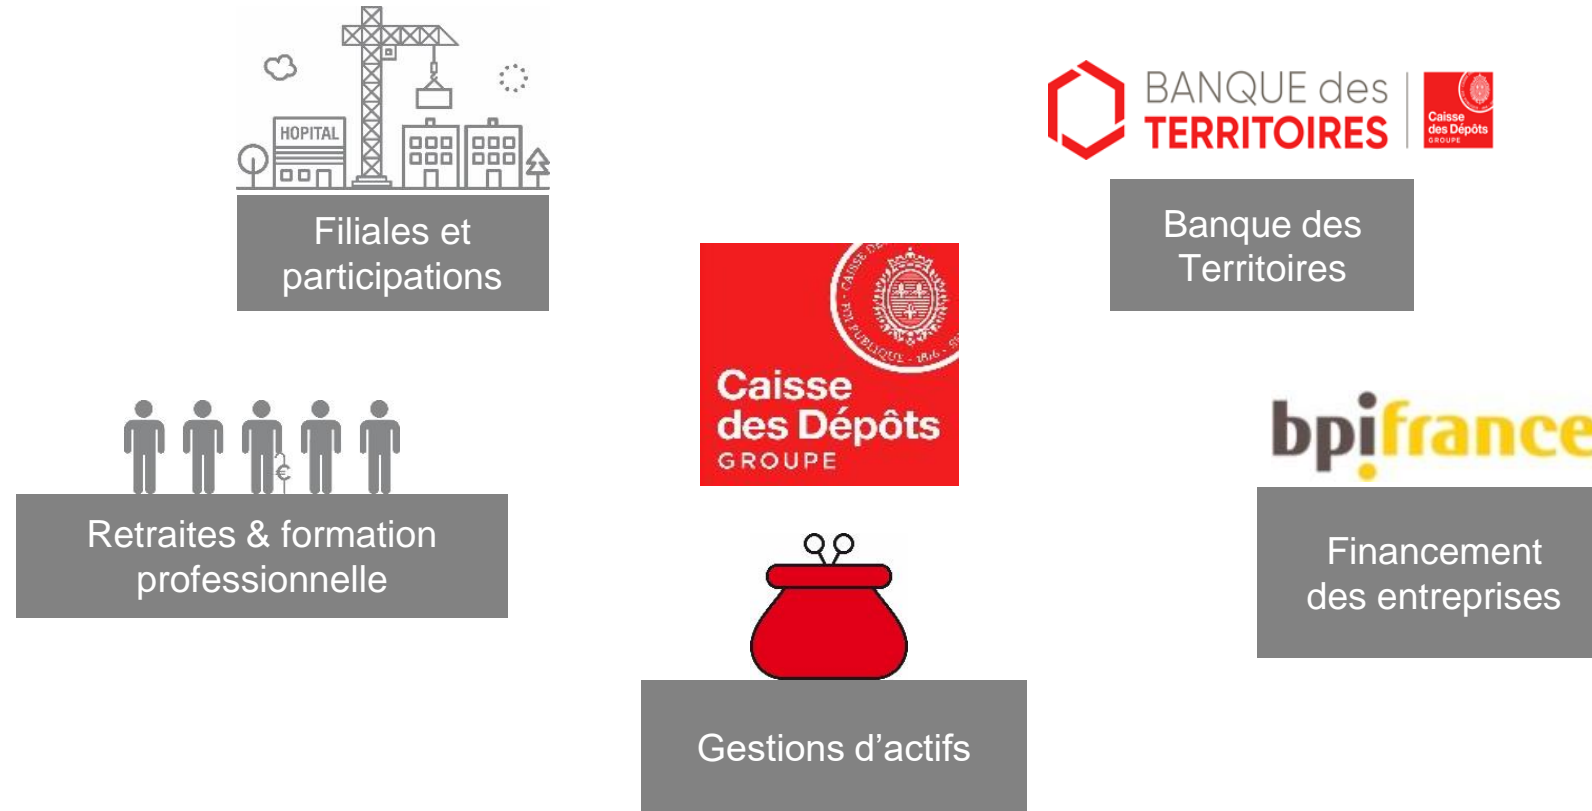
HOPITAL

Filiales et participations

BANQUE des TERRITOIRES

Caisse des Dépôts GROUPE

Banque des Territoires

CAISSE DE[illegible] FOY PUBLIQUE · 1816 · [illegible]

Caisse des Dépôts GROUPE

bpifrance

€

Retraites & formation professionnelle

Financement des entreprises

Gestions d’actifs